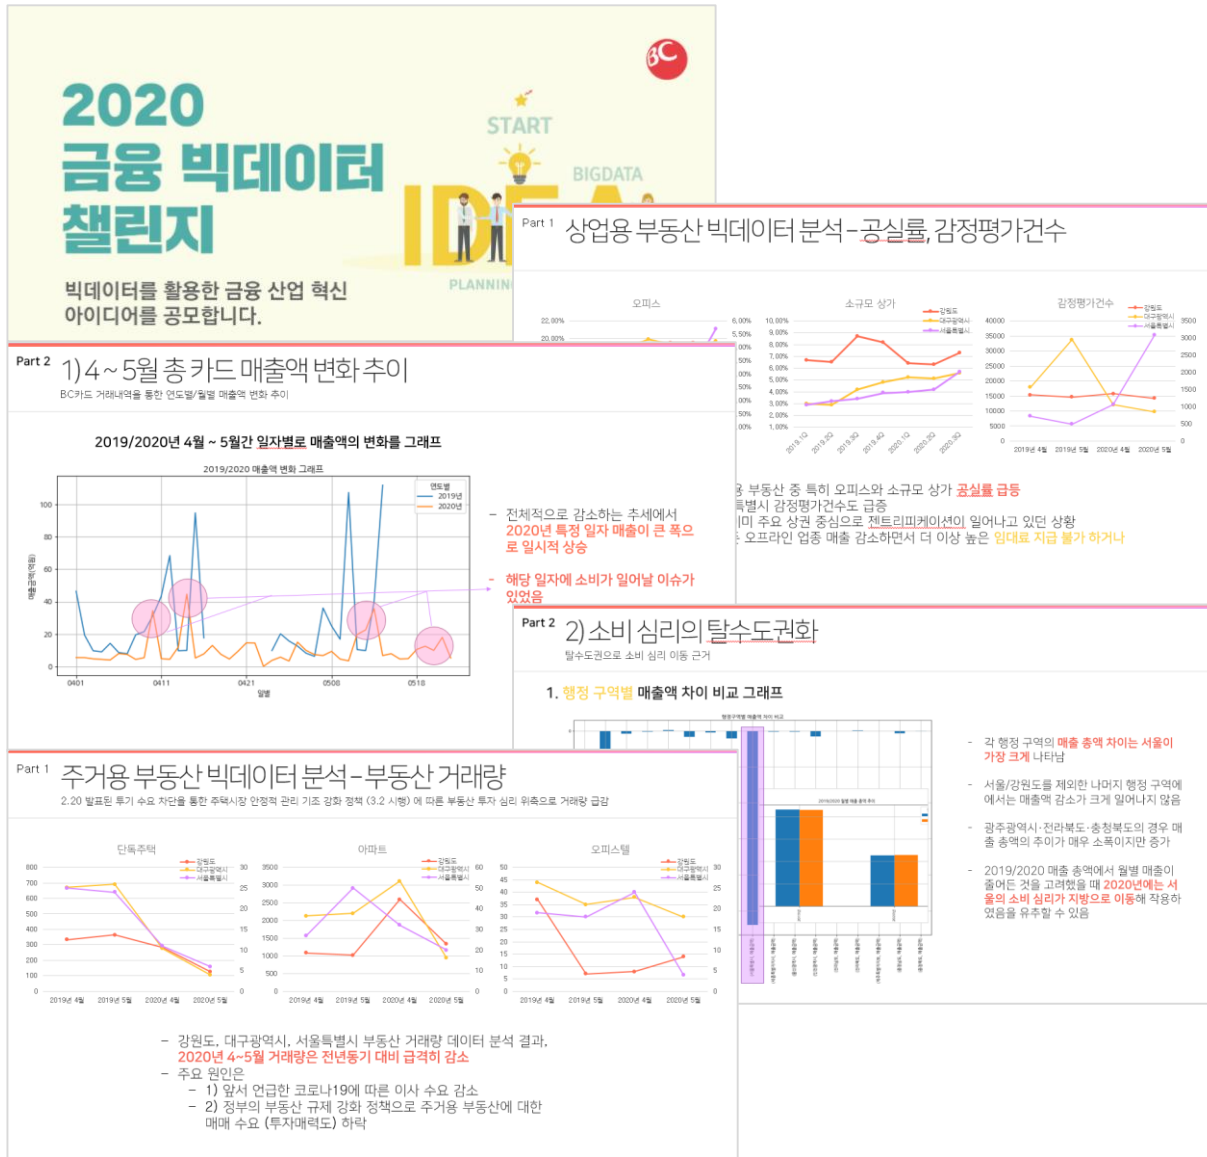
2020
금융 빅데이터
챌린지

빅데이터를 활용한 금융 산업 혁신
아이디어를 공모합니다.

START
BIGDATA
IDEA
PLANNING

Part 1 상업용 부동산 빅데이터 분석 - 공실률, 감정평가건수

오피스
소규모 상가
감정평가건수

강원도
대구광역시
서울특별시

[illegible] 부동산 중 특히 오피스와 소규모 상가 공실률 급등
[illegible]특별시 감정평가건수도 급증
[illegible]미 주요 상권 중심으로 젠트리피케이션이 일어나고 있던 상황
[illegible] 오프라인 업종 매출 감소하면서 더 이상 높은 임대료 지급 불가 하거나

Part 2 1) 4 ~ 5월 총 카드 매출액 변화 추이
BC카드 거래내역을 통한 연도별/월별 매출액 변화 추이

2019/2020년 4월 ~ 5월간 일자별로 매출액의 변화를 그래프

2019/2020 매출액 변화 그래프
연도별
2019년
2020년
일별

- 전체적으로 감소하는 추세에서 2020년 특정 일자 매출이 큰 폭으로 일시적 상승

- 해당 일자에 소비가 일어날 이슈가 있었음

Part 2 2) 소비 심리의 탈수도권화
탈수도권으로 소비 심리 이동 근거

1. 행정 구역별 매출액 차이 비교 그래프

- 각 행정 구역의 매출 총액 차이는 서울이 가장 크게 나타남

- 서울/강원도를 제외한 나머지 행정 구역에에서는 매출액 감소가 크게 일어나지 않음

- 광주광역시·전라북도·충청북도의 경우 매출 총액의 추이가 매우 소폭이지만 증가

- 2019/2020 매출 총액에서 월별 매출이 줄어든 것을 고려했을 때 2020년에는 서울의 소비 심리가 지방으로 이동해 작용하였음을 유추할 수 있음

Part 1 주거용 부동산 빅데이터 분석 - 부동산 거래량
2.20 발표된 투기 수요 차단을 통한 주택시장 안정적 관리 기조 강화 정책 (3.2 시행) 에 따른 부동산 투자 심리 위축으로 거래량 급감

단독주택
아파트
오피스텔

강원도
대구광역시
서울특별시

2019년 4월 2019년 5월 2020년 4월 2020년 5월

- 강원도, 대구광역시, 서울특별시 부동산 거래량 데이터 분석 결과, 2020년 4~5월 거래량은 전년동기 대비 급격히 감소
- 주요 원인은
- 1) 앞서 언급한 코로나19에 따른 이사 수요 감소
- 2) 정부의 부동산 규제 강화 정책으로 주거용 부동산에 대한 매매 수요 (투자매력도) 하락